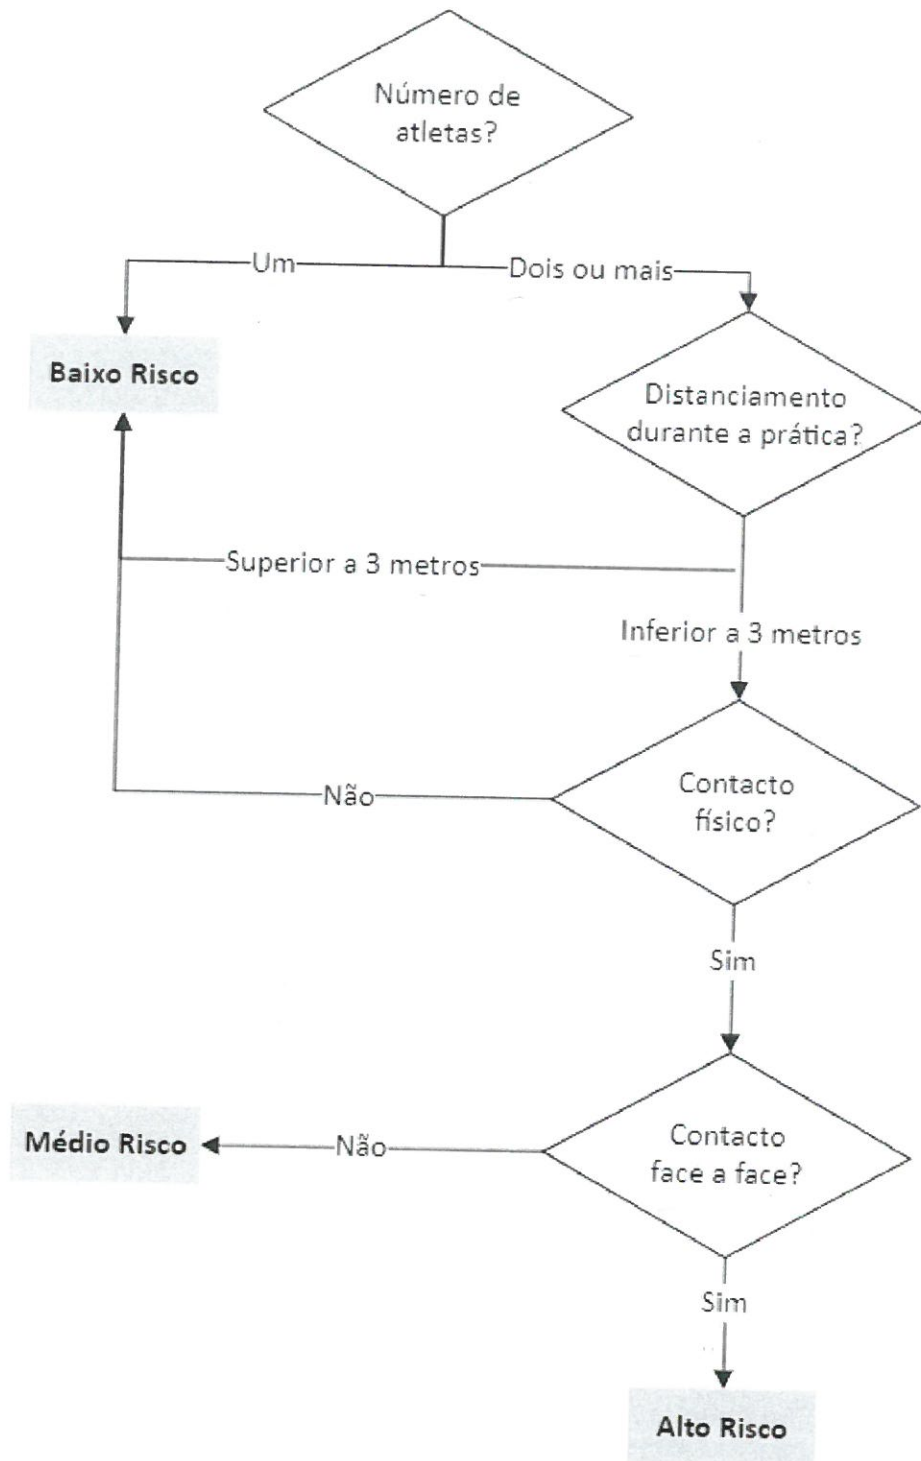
Número de atletas?

Um

Dois ou mais

Baixo Risco

Distanciamento durante a prática?

Superior a 3 metros

Inferior a 3 metros

Não

Contacto físico?

Sim

Médio Risco

Não

Contacto face a face?

Sim

Alto Risco